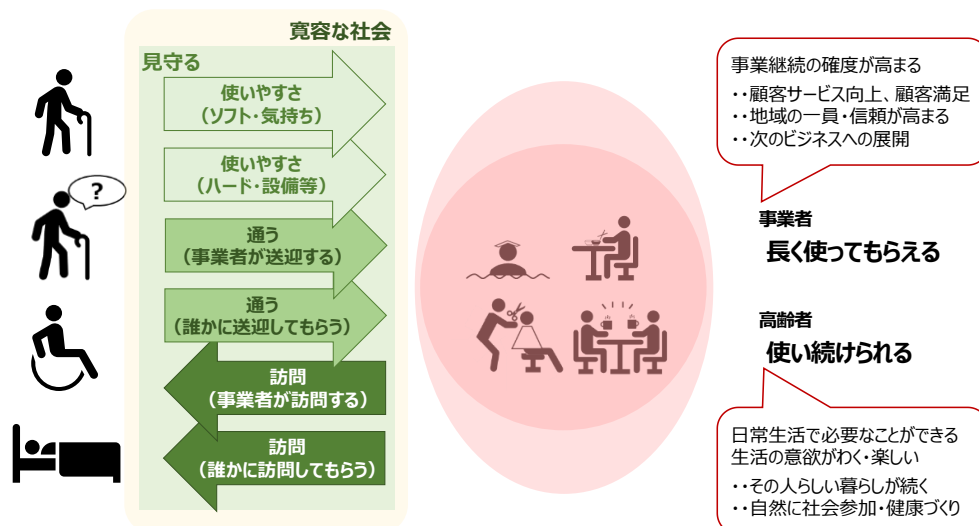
?

寛容な社会

見守る

使いやすさ
（ソフト・気持ち）

使いやすさ
（ハード・設備等）

通う
（事業者が送迎する）

通う
（誰かに送迎してもらう）

訪問
（事業者が訪問する）

訪問
（誰かに訪問してもらう）

事業継続の確度が高まる
・・顧客サービス向上、顧客満足
・・地域の一員・信頼が高まる
・・次のビジネスへの展開

事業者
長く使ってもらえる

高齢者
使い続けられる

日常生活で必要なことができる
生活の意欲がわく・楽しい
・・その人らしい暮らしが続く
・・自然に社会参加・健康づくり